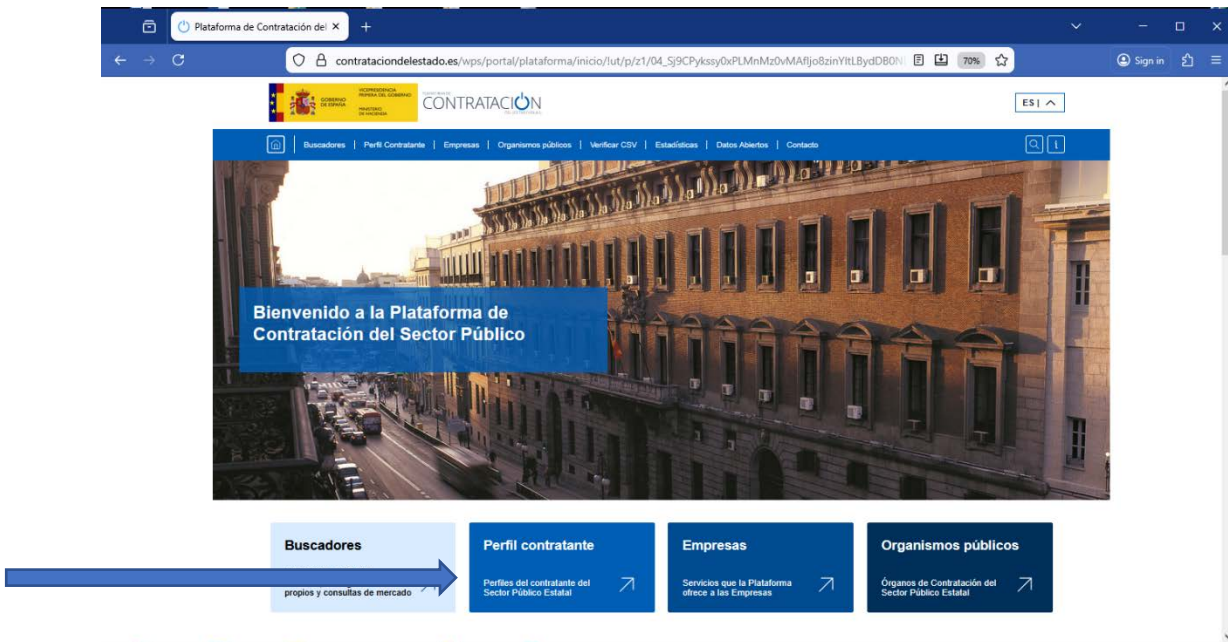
Plataforma de Contratación del ×

contrataciondelestado.es/wps/portal/plataforma/inicio/!ut/p/z1/04_Sj9CPykssy0xPLMnMz0vMAfIjo8zinYltLBydDB0N

70%

Sign in

GOBIERNO DE ESPAÑA

VICEPRESIDENCIA PRIMERA DEL GOBIERNO

MINISTERIO DE HACIENDA

CONTRATACIÓN

ES |

Buscadores | Perfil Contratante | Empresas | Organismos públicos | Verificar CSV | Estadísticas | Datos Abiertos | Contacto

Bienvenido a la Plataforma de Contratación del Sector Público

Buscadores

propios y consultas de mercado

Perfil contratante

Perfiles del contratante del Sector Público Estatal

Empresas

Servicios que la Plataforma ofrece a las Empresas

Organismos públicos

Órganos de Contratación del Sector Público Estatal